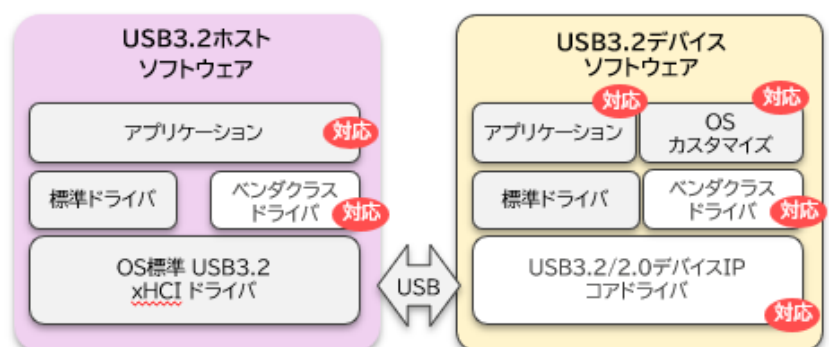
USB3.2ホスト
ソフトウェア

アプリケーション

対応

標準ドライバ

ベンダクラス
ドライバ

対応

OS標準 USB3.2
xHCI ドライバ

USB

USB3.2デバイス
ソフトウェア

対応

対応

アプリケーション

OS
カスタマイズ

標準ドライバ

ベンダクラス
ドライバ

対応

USB3.2/2.0デバイスIP
コアドライバ

対応